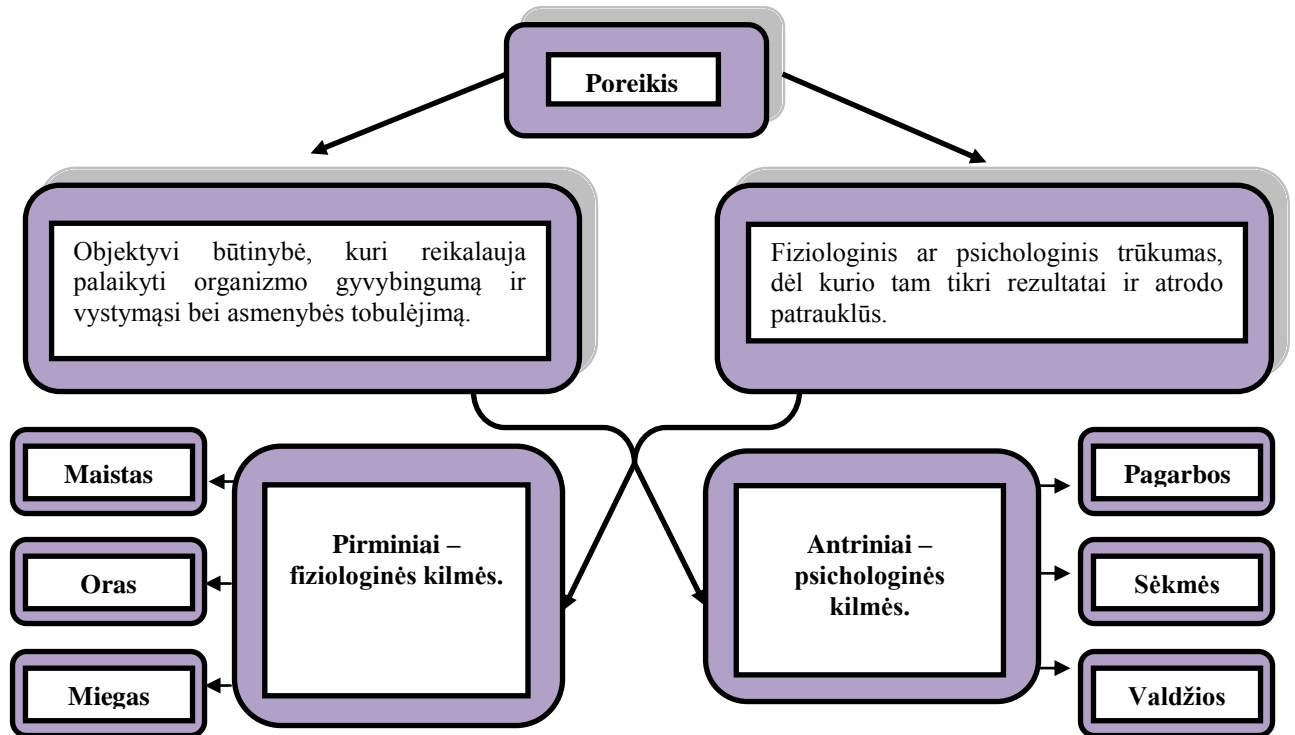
Poreikis

Objektyvi būtinybė, kuri reikalauja palaikyti organizmo gyvybingumą ir vystymąsi bei asmenybės tobulėjimą.

Fiziologinis ar psichologinis trūkumas, dėl kurio tam tikri rezultatai ir atrodo patrauklūs.

Maistas

Oras

Miegas

Pirminiai – fiziologinės kilmės.

Antriniai – psichologinės kilmės.

Pagarbos

Sėkmės

Valdžios